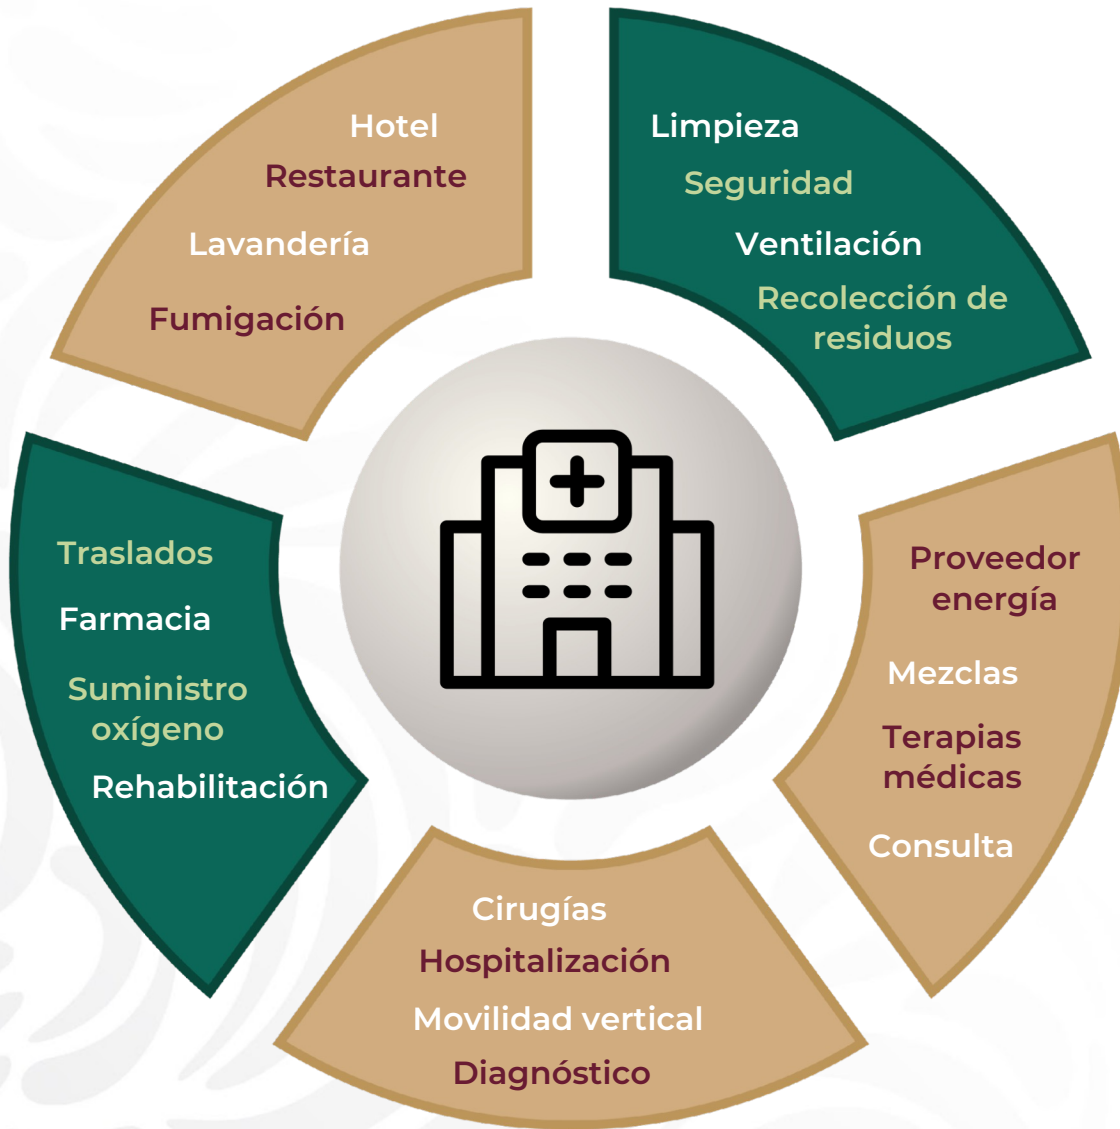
Hotel
Restaurante
Lavandería
Fumigación

Limpieza
Seguridad
Ventilación
Recolección de residuos

Traslados
Farmacia
Suministro oxígeno
Rehabilitación

Proveedor energía
Mezclas
Terapias médicas
Consulta

Cirugías
Hospitalización
Movilidad vertical
Diagnóstico